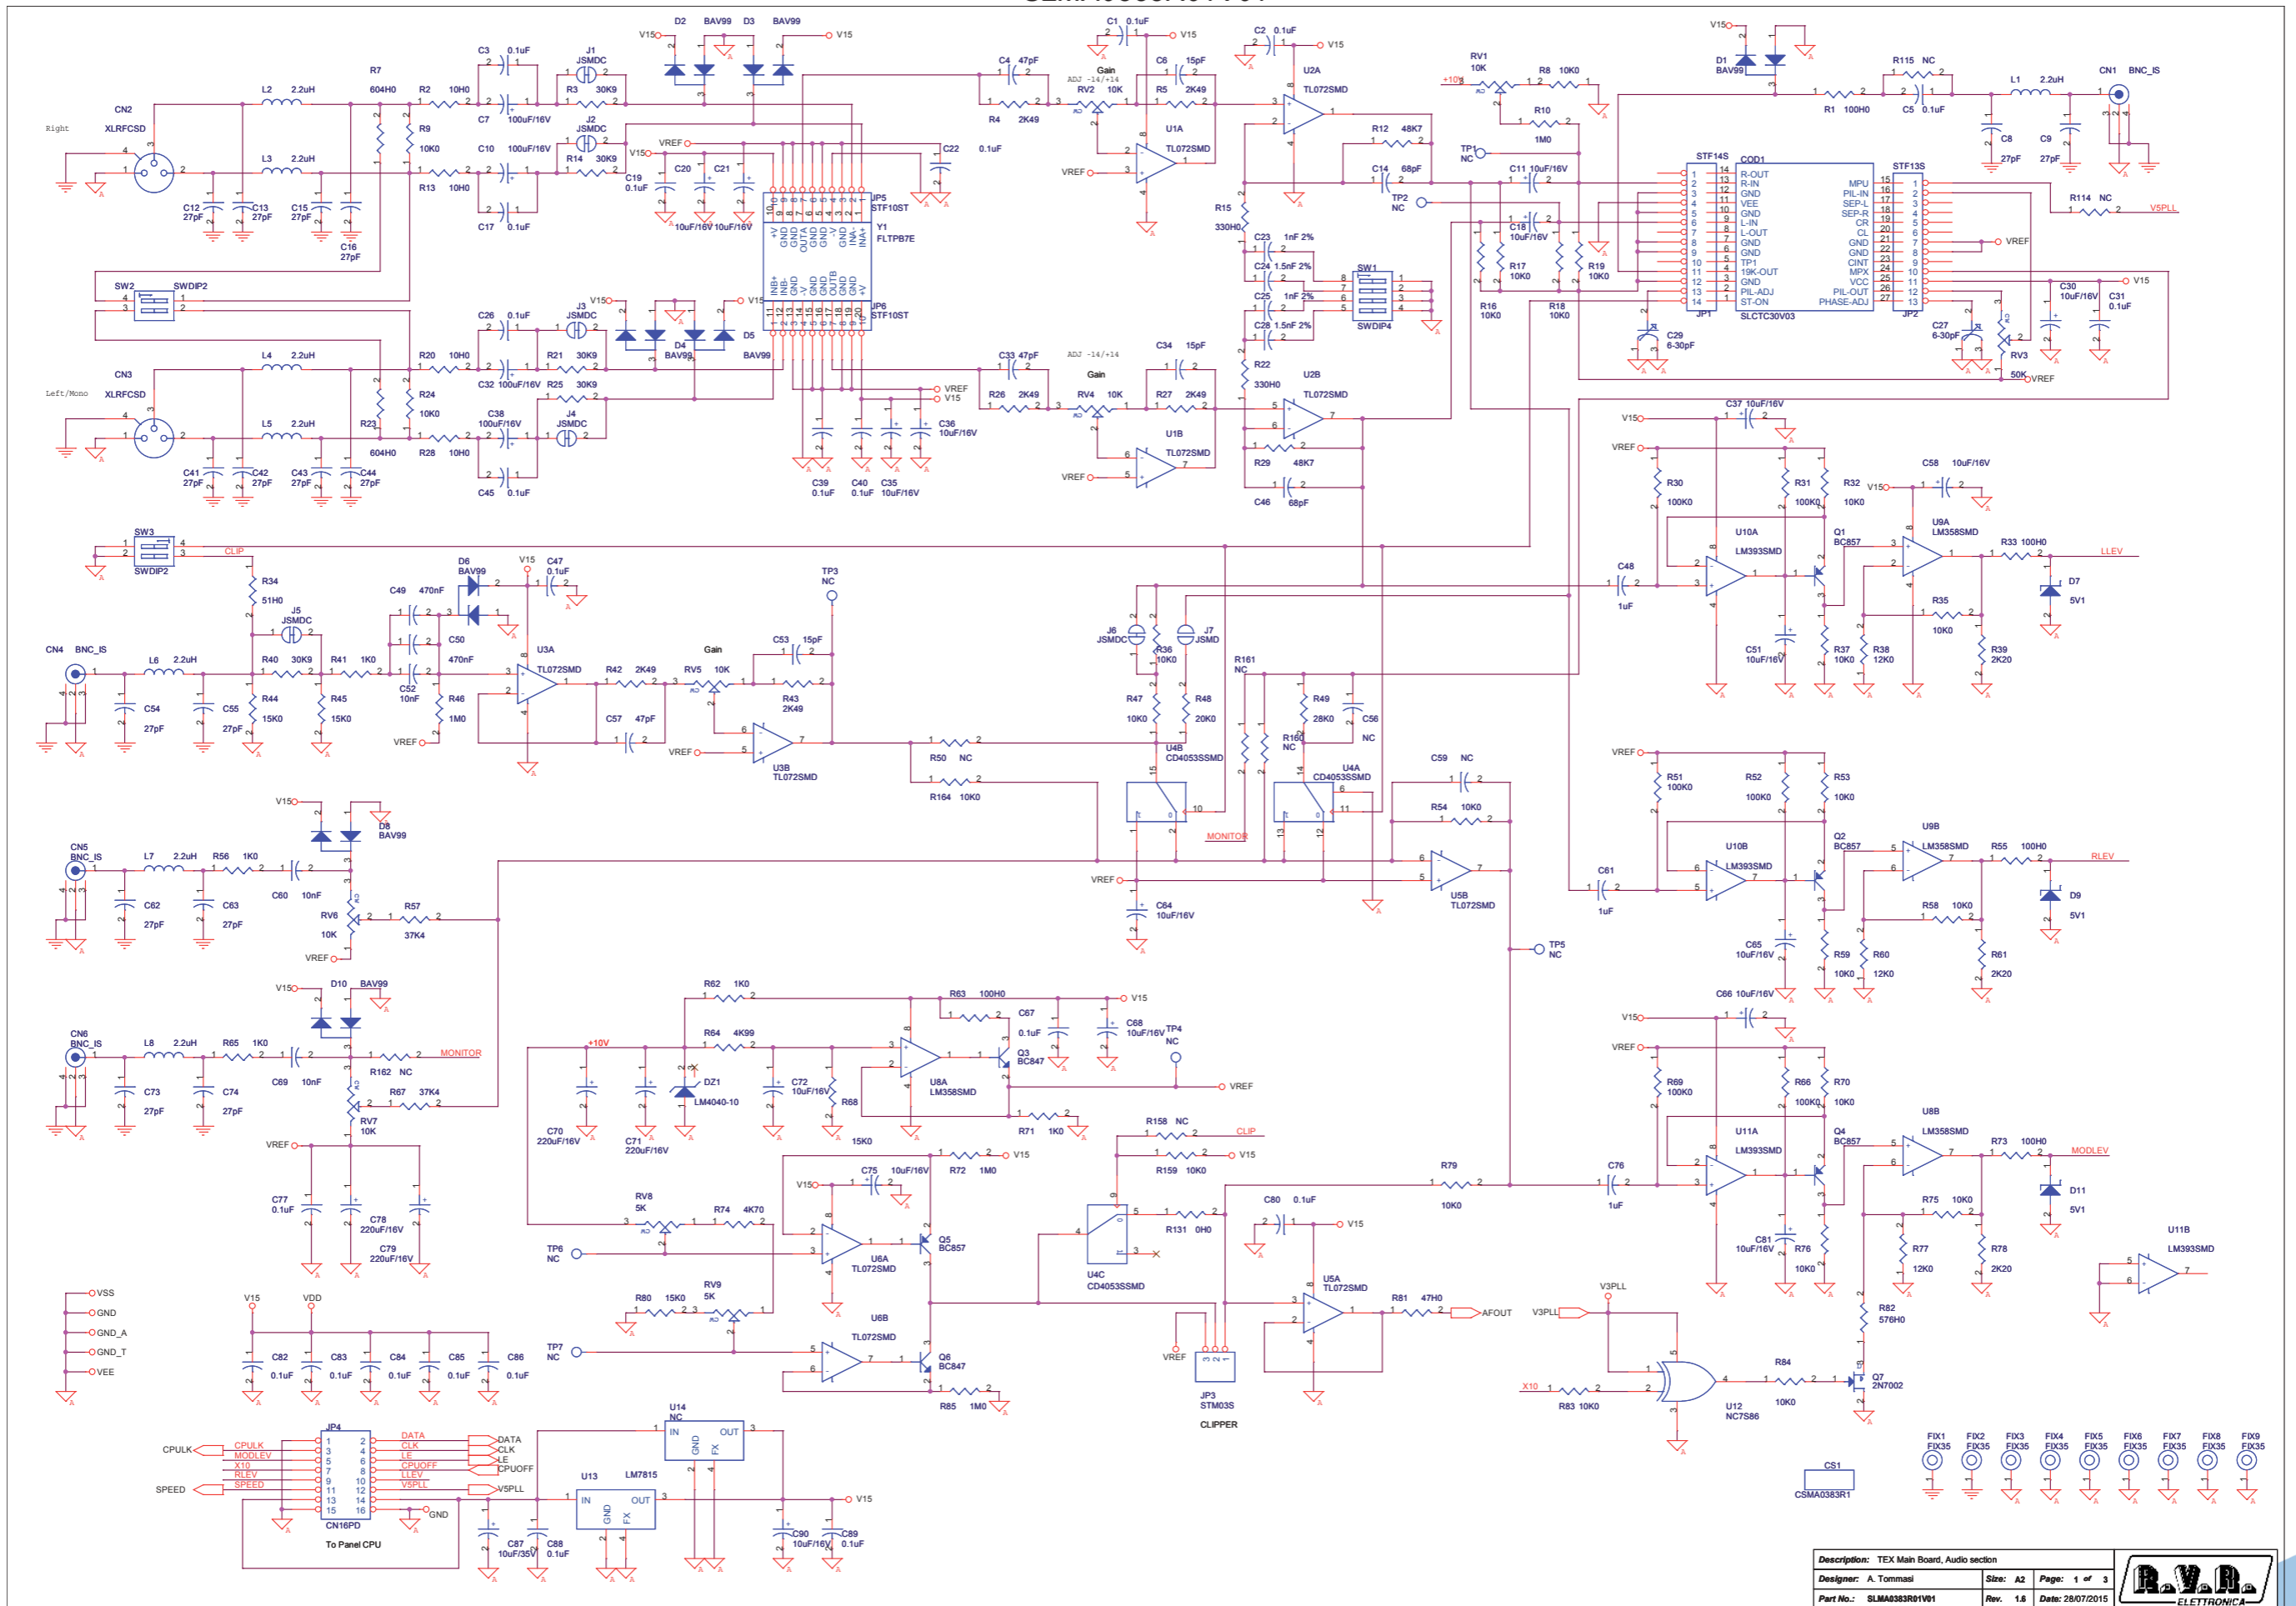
Right
CN2
XLRFCSD
L2 2.2uH
L3 2.2uH
R7 604H0
R2 10H0
R9 10K0
R13 10H0
C12 27pF
C13 27pF
C15 27pF
C16 27pF
C3 0.1uF
C7 100uF/16V
C10 100uF/16V
C17 0.1uF
J1 JSMDC
J2 JSMDC
R3 30K9
R14 30K9
D2 BAV99 D3 BAV99
V15
VREF
C19 0.1uF
C20
C21
10uF/16V 10uF/16V
C22 0.1uF
JP5 STF10ST
Y1 FLTPB7E
JP6 STF10ST
SW2 SWDIP2
CN3 XLRFCSD
Left/Mono
L4 2.2uH
L5 2.2uH
R20 10H0
R24 10K0
R23 604H0
R28 10H0
C41 27pF C42 27pF C43 27pF C44 27pF
C26 0.1uF
C32 100uF/16V
C38 100uF/16V
C45 0.1uF
J3 JSMDC
J4 JSMDC
R21 30K9
R25 30K9
D4 BAV99
D5 BAV99
C39 0.1uF C40 0.1uF C35 10uF/16V C36 10uF/16V
C1 0.1uF
C2 0.1uF
C4 47pF
C6 15pF
Gain
ADJ -14/+14
RV2 10K
R4 2K49
R5 2K49
U1A TL072SMD
U2A TL072SMD
R12 48K7
C14 68pF
TP1 NC
TP2 NC
R15 330H0
C23 1nF 2%
C24 1.5nF 2%
C25 1nF 2%
C28 1.5nF 2%
SW1 SWDIP4
R22 330H0
C33 47pF
C34 15pF
RV4 10K
R26 2K49
R27 2K49
U1B TL072SMD
U2B TL072SMD
R29 48K7
C46 68pF
RV1 10K
R8 10K0
R10 1M0
+10V
D1 BAV99
R115 NC
R1 100H0
C5 0.1uF
L1 2.2uH
CN1 BNC_IS
C8 27pF
C9 27pF
STF14S
COD1
R-OUT R-IN GND VEE GND L-IN L-OUT GND GND TP1 19K-OUT GND PIL-ADJ ST-ON
MPU PIL-IN SEP-L SEP-R CR CL GND GND CINT MPX VCC PIL-OUT PHASE-ADJ
STF13S
SLCTC30V03
JP1 JP2
C11 10uF/16V
C18 10uF/16V
R17 10K0 R19 10K0 R16 10K0 R18 10K0
C29 6-30pF
C27 6-30pF
R114 NC
V5PLL
C30 10uF/16V
C31 0.1uF
RV3 50K
C37 10uF/16V
R30 100K0
R31 100K0
R32 10K0
C58 10uF/16V
U10A LM393SMD
Q1 BC857
U9A LM358SMD
R33 100H0
LLEV
D7 5V1
C48 1uF
R35 10K0
C51 10uF/16V
R37 10K0 R38 12K0 R39 2K20
SW3 SWDIP2
CLIP
R34 51H0
D6 BAV99
C47 0.1uF
C49 470nF
C50 470nF
J5 JSMDC
TP3 NC
CN4 BNC_IS
L6 2.2uH
R40 30K9
R41 1K0
C52 10nF
R46 1M0
U3A TL072SMD
R42 2K49
RV5 10K
C53 15pF
R43 2K49
C57 47pF
U3B TL072SMD
C54 27pF C55 27pF
R44 15K0 R45 15K0
J6 JSMDC
J7 JSMD
R36 10K0
R47 10K0
R48 20K0
R161 NC
R49 28K0
C56 NC
R160 NC
U4B CD4053SSMD
U4A CD4053SSMD
MONITOR
R50 NC
R164 10K0
C59 NC
R54 10K0
U5B TL072SMD
C64 10uF/16V
TP5 NC
R51 100K0 R52 100K0 R53 10K0
U10B LM393SMD
Q2 BC857
U9B LM358SMD
R55 100H0
RLEV
D9 5V1
C61 1uF
R58 10K0
C65 10uF/16V
R59 10K0 R60 12K0 R61 2K20
CN5 BNC_IS
L7 2.2uH
R56 1K0
D8 BAV99
C60 10nF
RV6 10K
R57 37K4
C62 27pF C63 27pF
CN6 BNC_IS
L8 2.2uH
R65 1K0
D10 BAV99
C69 10nF
R162 NC
R67 37K4
RV7 10K
C73 27pF C74 27pF
C77 0.1uF C78 220uF/16V C79 220uF/16V
R62 1K0
R63 100H0
R64 4K99
C67 0.1uF
C68 10uF/16V
TP4 NC
Q3 BC847
U8A LM358SMD
DZ1 LM4040-10
C70 220uF/16V C71 220uF/16V
C72 10uF/16V
R68 15K0
R71 1K0
RV8 5K
R74 4K70
C75 10uF/16V
R72 1M0
U6A TL072SMD
Q5 BC857
TP6 NC
R80 15K0
RV9 5K
U6B TL072SMD
Q6 BC847
R85 1M0
TP7 NC
R158 NC
R159 10K0
R131 0H0
U4C CD4053SSMD
C80 0.1uF
U5A TL072SMD
R81 47H0
AFOUT
JP3 STM03S
CLIPPER
R79 10K0
C76 1uF
C66 10uF/16V
R69 100K0 R66 100K0 R70 10K0
U11A LM393SMD
Q4 BC857
U8B LM358SMD
R73 100H0
MODLEV
D11 5V1
R75 10K0
C81 10uF/16V
R76 10K0 R77 12K0 R78 2K20
U11B LM393SMD
R82 576H0
Q7 2N7002
R84 10K0
U12 NC7S86
V3PLL
X10
R83 10K0
VSS GND GND_A GND_T VEE
V15 VDD
C82 0.1uF C83 0.1uF C84 0.1uF C85 0.1uF C86 0.1uF
JP4 CN16PD
To Panel CPU
CPULK MODLEV X10 RLEV SPEED
DATA CLK LE CPUOFF LLEV V5PLL
SPEED
U14 NC
IN OUT GND FX
U13 LM7815
C87 10uF/35V C88 0.1uF
C90 10uF/16V C89 0.1uF
CS1 CSMA0383R1
FIX1 FIX35 FIX2 FIX35 FIX3 FIX35 FIX4 FIX35 FIX5 FIX35 FIX6 FIX35 FIX7 FIX35 FIX8 FIX35 FIX9 FIX35
Description: TEX Main Board, Audio section
Designer: A. Tommasi
Size: A2
Page: 1 of 3
Part No.: SLMA0383R01V01
Rev. 1.6
Date: 28/07/2015
R.V.R. ELETTRONICA